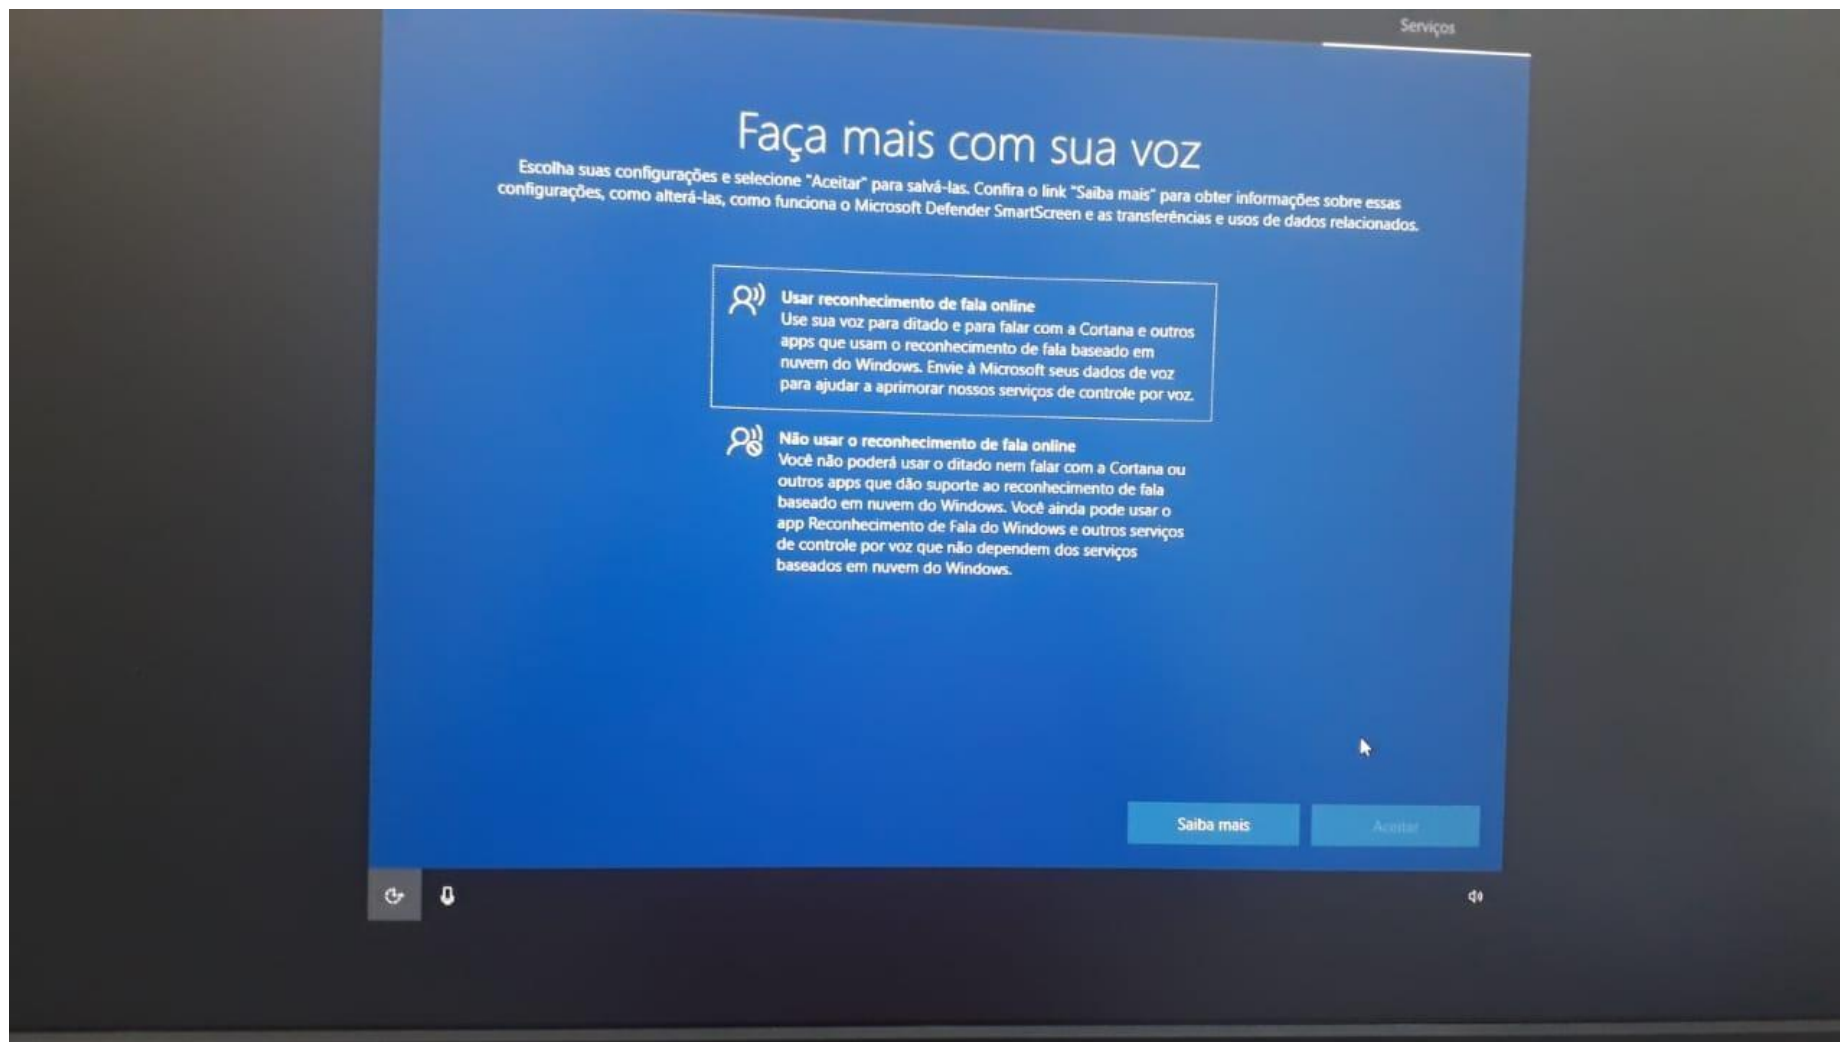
Serviços

Faça mais com sua voz

Escolha suas configurações e selecione "Aceitar" para salvá-las. Confira o link "Saiba mais" para obter informações sobre essas configurações, como alterá-las, como funciona o Microsoft Defender SmartScreen e as transferências e usos de dados relacionados.

Usar reconhecimento de fala online
Use sua voz para ditado e para falar com a Cortana e outros apps que usam o reconhecimento de fala baseado em nuvem do Windows. Envie à Microsoft seus dados de voz para ajudar a aprimorar nossos serviços de controle por voz.

Não usar o reconhecimento de fala online
Você não poderá usar o ditado nem falar com a Cortana ou outros apps que dão suporte ao reconhecimento de fala baseado em nuvem do Windows. Você ainda pode usar o app Reconhecimento de Fala do Windows e outros serviços de controle por voz que não dependem dos serviços baseados em nuvem do Windows.

Saiba mais

Aceitar